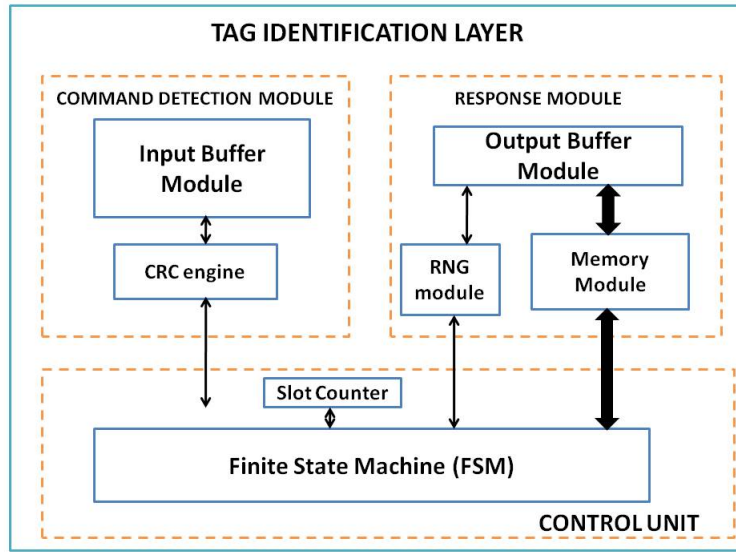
TAG IDENTIFICATION LAYER

COMMAND DETECTION MODULE

Input Buffer Module

CRC engine

RESPONSE MODULE

Output Buffer Module

RNG module

Memory Module

Slot Counter

Finite State Machine (FSM)

CONTROL UNIT